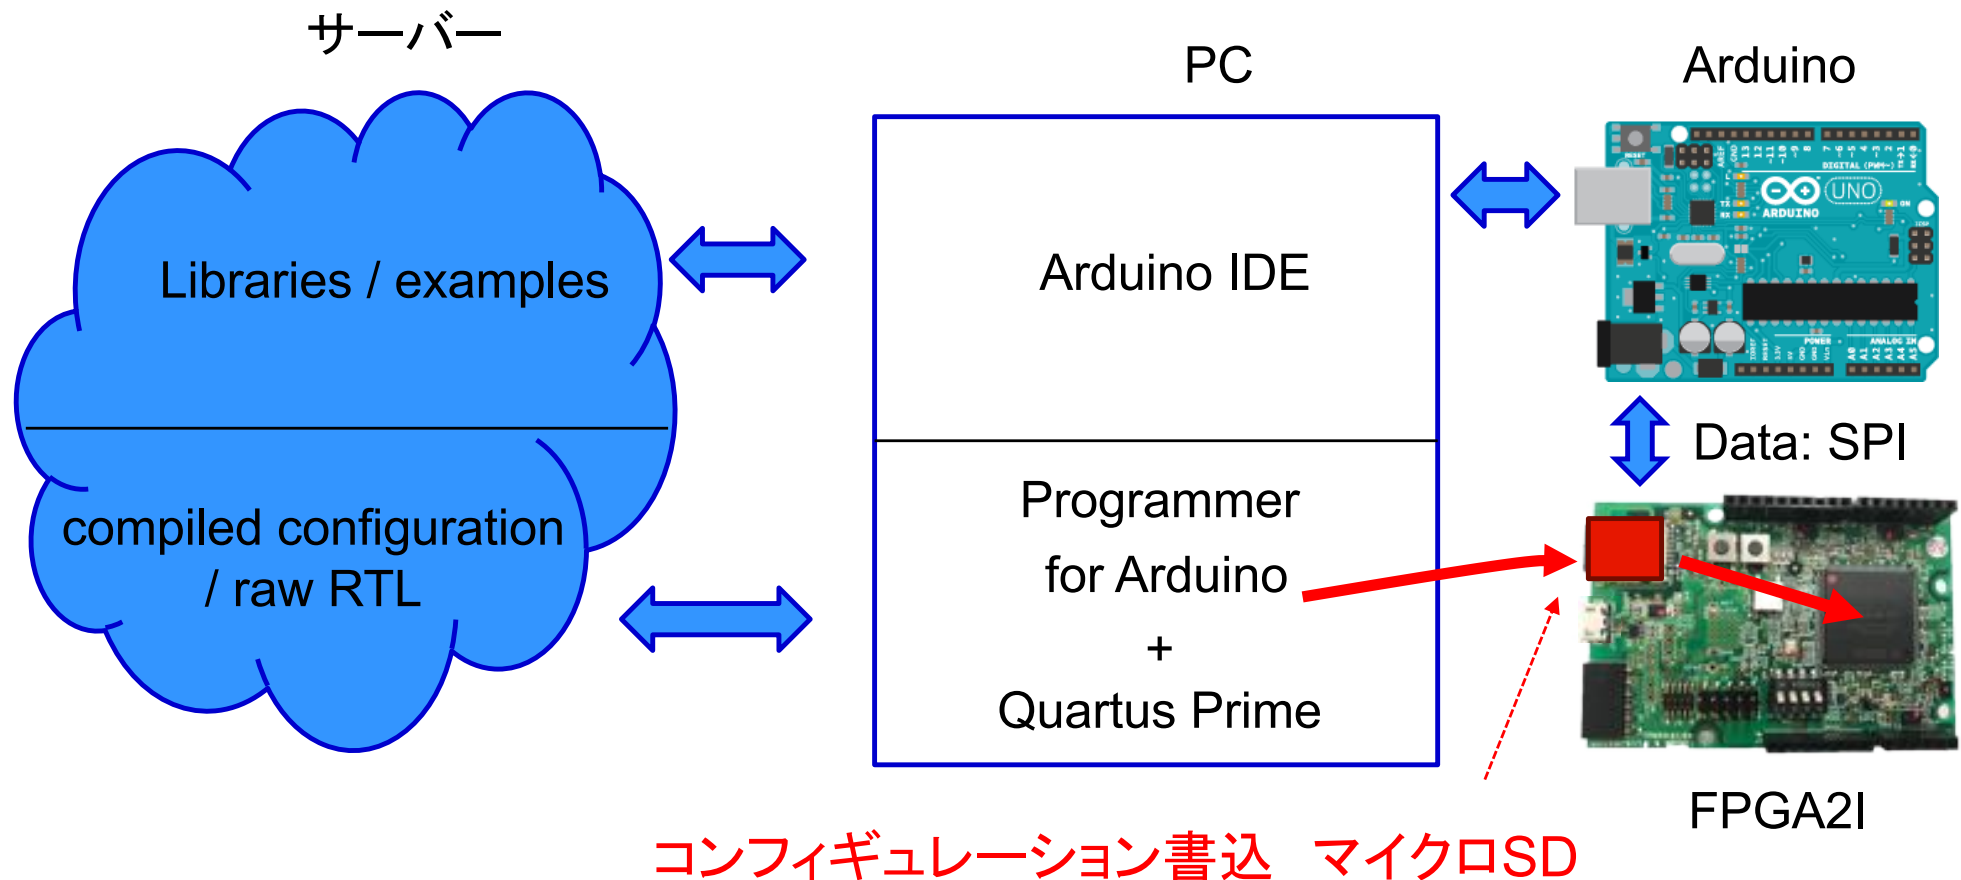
サーバー

PC

Arduino

Libraries / examples

Arduino IDE

compiled configuration / raw RTL

Programmer for Arduino + Quartus Prime

Data: SPI

UNO
ARDUINO

FPGA2I

コンフィギュレーション書込　マイクロSD